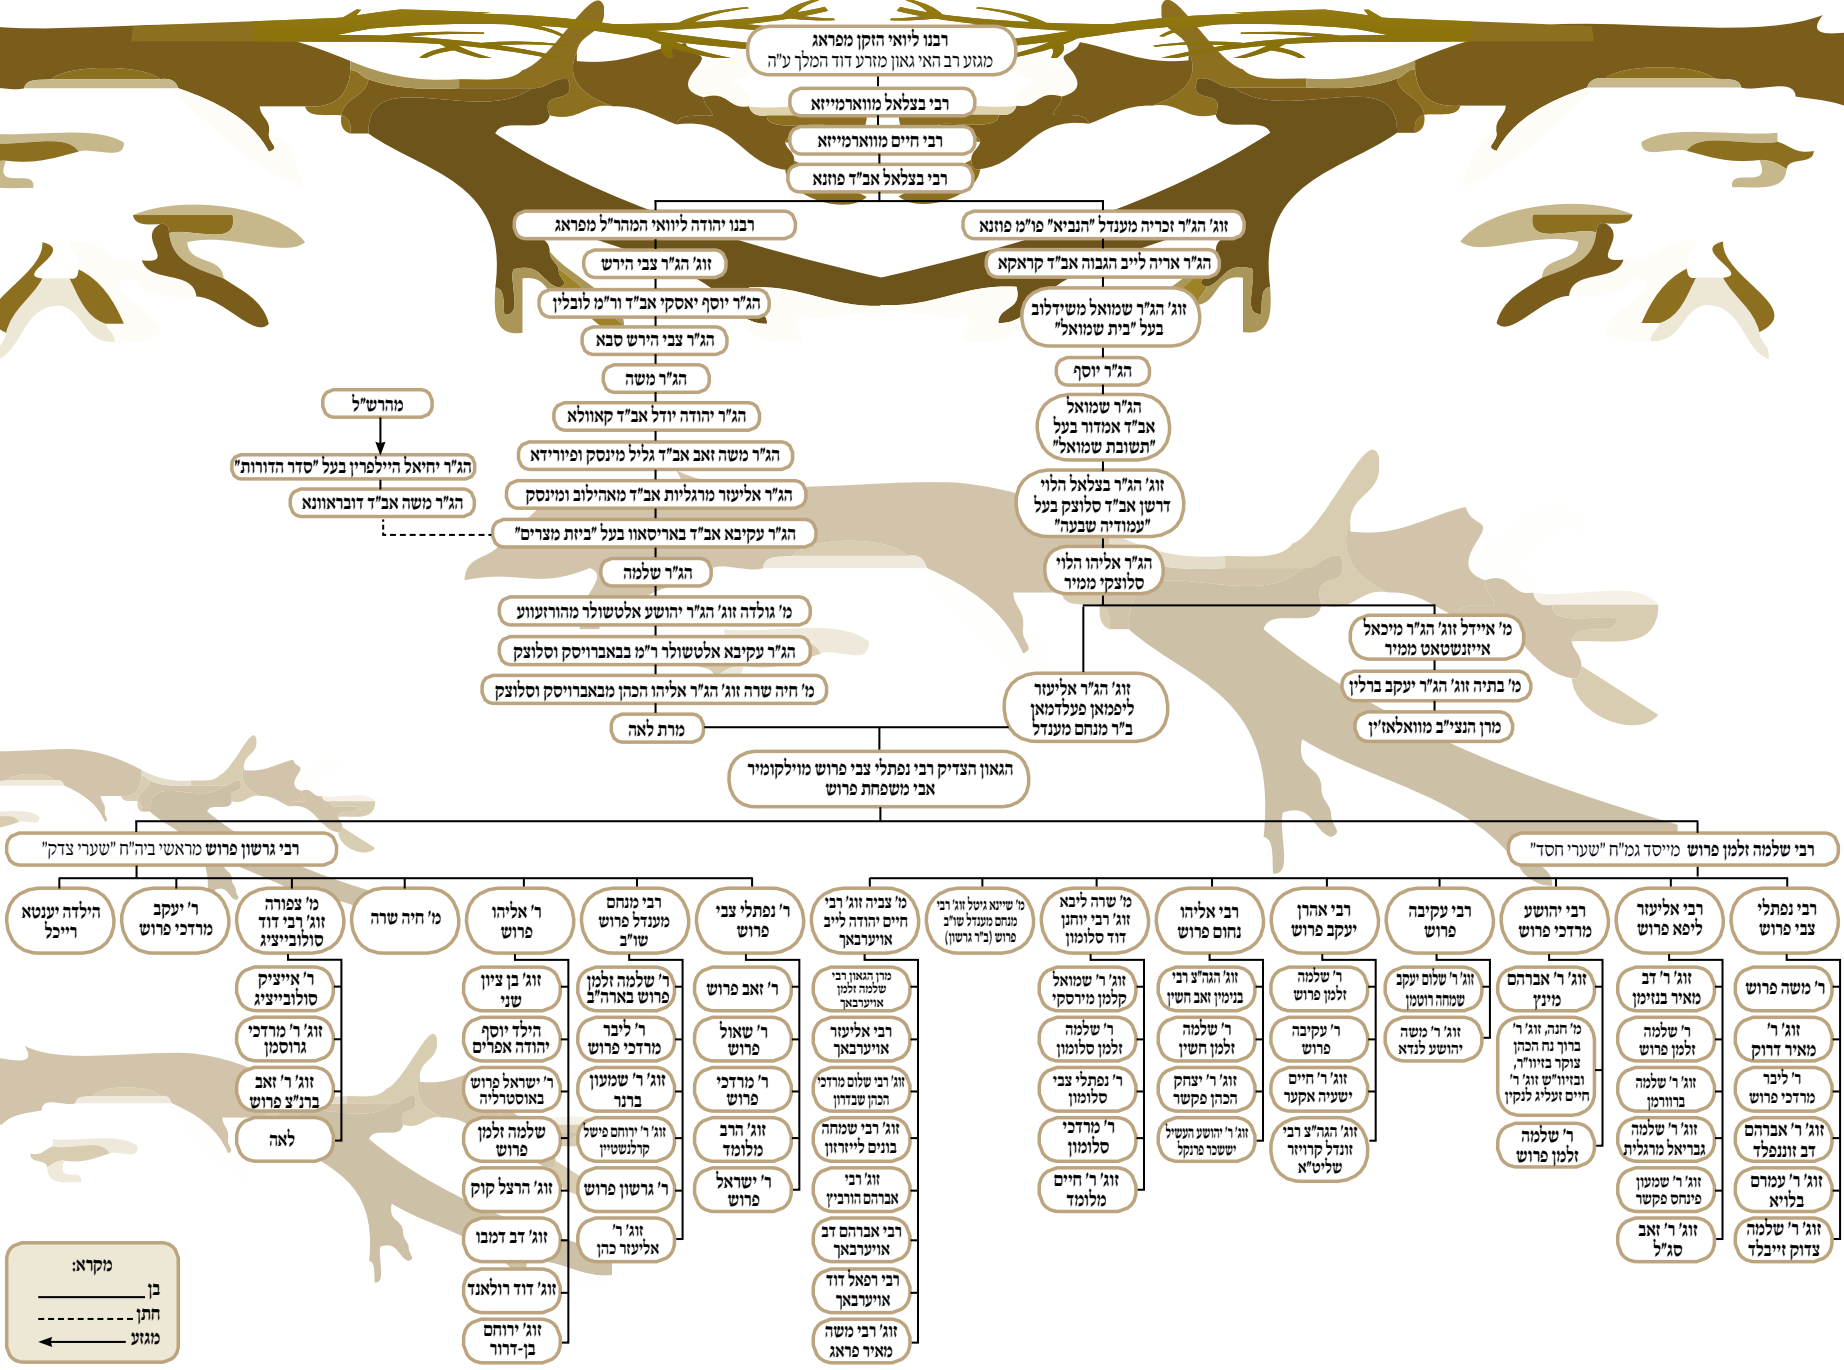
רבנו ליואי הזקן מפראג
מגזע רב האי גאון מזרע דוד המלך ע"ה

רבי בצלאל מוואורמייזא

רבי חיים מוואורמייזא

רבי בצלאל אב"ד פוזנא

רבנו יהודה ליוואי המהר"ל מפראג

זוג' הג"ר צבי הירש

הג"ר יוסף יאסקי אב"ד ור"מ לובלין

הג"ר צבי הירש סבא

הג"ר משה

הג"ר יהודה יודל אב"ד קאוולא

הג"ר משה זאב אב"ד גליל מינסק ופיורידא

הג"ר אליעזר מרגליות אב"ד מאהילוב ומינסק

הג"ר עקיבא אב"ד באריסאוו בעל "ביזת מצרים"

הג"ר שלמה

מ' גולדה זוג' הג"ר יהושע אלטשולר מהורדזעוויץ

הג"ר עקיבא אלטשולר ר"מ בבאברויסק וסלוצק

מ' חיה שרה זוג' הג"ר אליהו הכהן מבאברויסק וסלוצק

מרת לאה

מהרש"ל

הג"ר יחיאל היילפרין בעל "סדר הדורות"

הג"ר משה אב"ד דובראוונא

זוג' הג"ר זכריה מענדל "הנביא" פו"מ פוזנא

הג"ר אריה לייב הגבוה אב"ד קראקא

זוג' הג"ר שמואל משידלוב בעל "בית שמואל"

הג"ר יוסף

הג"ר שמואל אב"ד אמדור בעל "תשובת שמואל"

זוג' הג"ר בצלאל הלוי דרשן אב"ד סלוצק בעל "עמודיה שבעה"

הג"ר אליהו הלוי סלוצקי ממיר

מ' איידל זוג' הג"ר מיכאל אייזנשטאט ממיר

מ' בתיה זוג' הג"ר יעקב ברלין

מרן הנצי"ב מוואלאז'ין

זוג' הג"ר אליעזר ליפמאן פעלדמאן ב"ר מנחם מענדל

הגאון הצדיק רבי נפתלי צבי פרוש מווילקומיר
אבי משפחת פרוש

רבי גרשון פרוש מראשי ביה"ח "שערי צדק"

רבי שלמה זלמן פרוש מייסד גמ"ח "שערי חסד"

הילדה יענטע רייכל

ר' יעקב מרדכי פרוש

מ' צפורה זוג' רבי דוד סולובייציק

מ' חיה שרה

ר' אליהו פרוש

רבי מנחם מענדל פרוש שו"ב

ר' נפתלי צבי פרוש

מ' צביה זוג' רבי חיים יהודה לייב אויערבאך

מ' שיינא גיטל זוג' רבי מנחם מענדל שו"ב פרוש (ב"ר גרשון)

מ' שרה ליבא זוג' רבי יוחנן דוד סלומון

רבי אליהו נחום פרוש

רבי אהרן יעקב פרוש

רבי עקיבא פרוש

רבי יהושע מרדכי פרוש

רבי אליעזר ליפא פרוש

רבי נפתלי צבי פרוש

ר' אייציק סולובייציג

זוג' ר' מרדכי גרוסמן

זוג' ר' זאב ברנ"צ פרוש

לאה

זוג' בן ציון שני

הילד יוסף יהודה אפרים

ר' ישראל פרוש באוסטרליה

שלמה זלמן פרוש

זוג' הרצל קוק

זוג' דב דמבו

זוג' דוד רולאנד

זוג' ירוחם בן-דרור

ר' שלמה זלמן פרוש בארה"ב

ר' ליבר מרדכי פרוש

זוג' ר' שמעון ברגר

זוג' ר' ירוחם פישל קרלנשטיין

ר' גרשון פרוש

זוג' ר' אליעזר כהן

ר' זאב פרוש

ר' שאול פרוש

ר' מרדכי פרוש

זוג' הרב מלומד

ר' ישראל פרוש

מרן הגאון רבי שלמה זלמן אויערבאך

רבי אליעזר אויערבאך

זוג' רבי שלום מרדכי הכהן שבדרון

זוג' רבי שמחה בונים לייזרזון

זוג' רבי אברהם הורביץ

רבי אברהם דב אויערבאך

רבי רפאל דוד אויערבאך

זוג' רבי משה מאיר גרא

זוג' ר' שמואל קלמן מיכסקי

ר' שלמה זלמן סלומון

ר' נפתלי צבי סלומון

ר' מרדכי סלומון

זוג' ר' חיים מלומד

זוג' הג"ר צ"צ רבי בנימין זאב חשין

ר' שלמה זלמן חשין

זוג' ר' יצחק הכהן פקשר

זוג' ר' יהושע העשיל ששכר פרנקל

ר' שלמה זלמן פרוש

ר' עקיבא פרוש

זוג' ר' חיים ישעיה אקער

זוג' הגה"צ רבי זונדל קרויזר שליט"א

זוג' ר' שלום יעקב שמחה הוטנר

זוג' ר' משה יהושע לנדא

זוג' ר' אברהם מינץ

מ' חנה, זוג' ר' ברוך נח הכהן צוקר בזיוו"ר, ובזיוו"ש זוג' ר' חיים זעליג לנקין

ר' שלמה זלמן פרוש

זוג' ר' דב מאיר בנזימן

ר' שלמה זלמן פרוש

זוג' ר' שלמה ברוורמן

זוג' ר' שלמה גבריאל מרגליות

זוג' ר' שמעון פינחס פקשר

זוג' ר' זאב סג"ל

ר' משה פרוש

זוג' ר' דוד מאיר

ר' ליבר מרדכי פרוש

זוג' ר' אברהם דב זוננפלד

זוג' ר' עמרם בלויא

זוג' ר' שלמה צדוק זייבלד

מקרא:
בן
חתן
מגזע